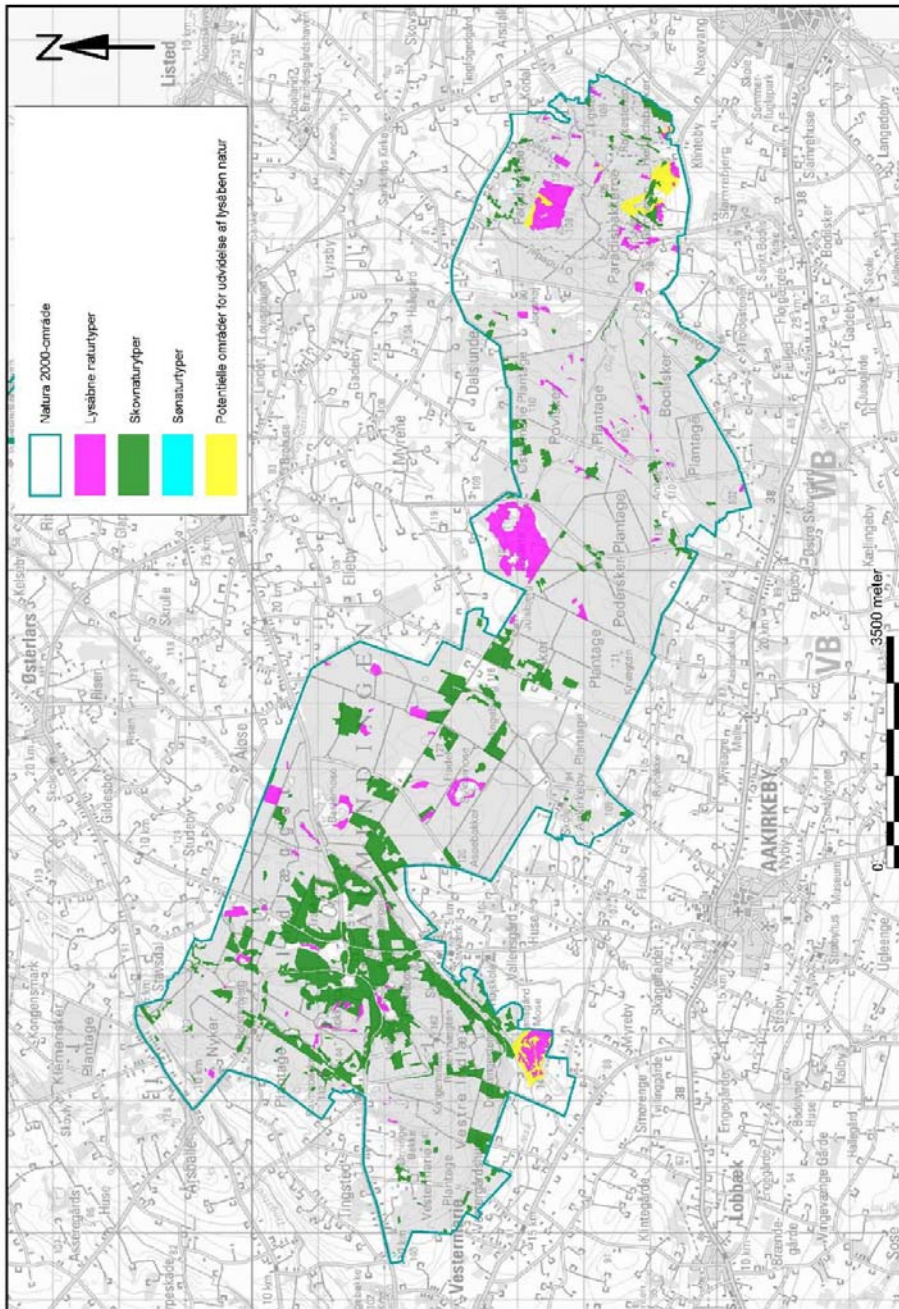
N

Natura 2000-område

Lysåbne naturtyper

Skovnaturtyper

Sønaturtyper

Potentielle områder for udvidelse af lysåben natur

0

3500 meter

Listed

Østerlars

AAKIRKEBY

Lobbæk

Vestermarie

Almindingen

Paradisbakkerne

Povlsker Plantage

Bodilsker Plantage

Pedersker Plantage

Ekkodalen

Vestre Indelukke

Nyker Plantage

Klemensker

Kongensmark

Gadeby

Lyrsby

Dalslunde

Aløse

Studeby

Gildesbo

Riser

Ellebyl

Myrebjerg

Tingstod

Aarsballe

Pedersker

Egeby

Bodilsker

Nexø

Kødal

Sose

Ugleenge

VB

WB